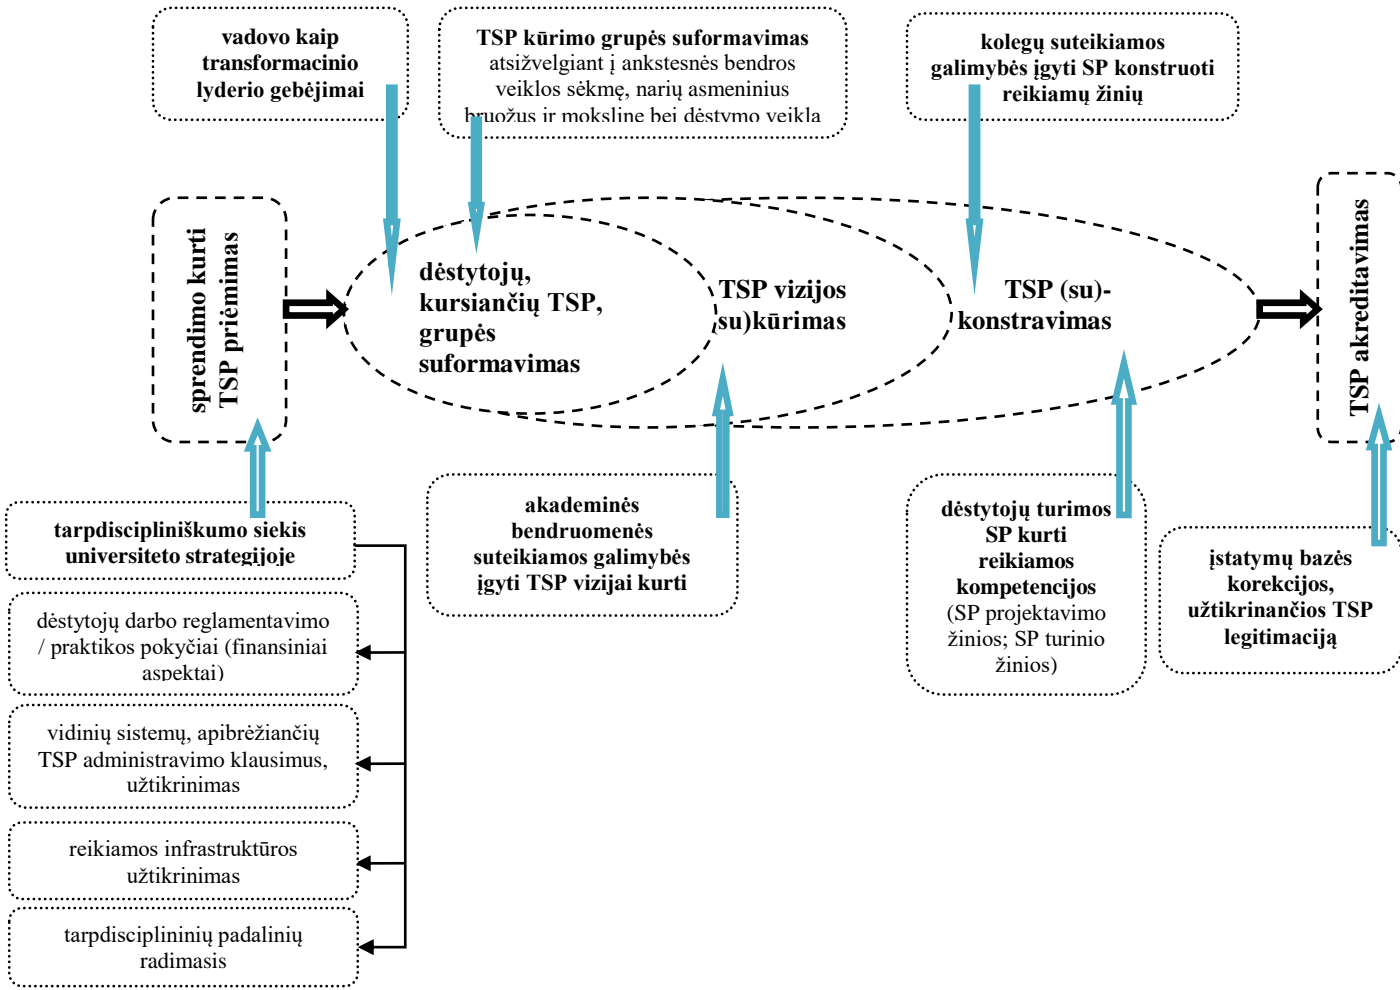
vadovo kaip transformacinio lyderio gebėjimai

TSP kūrimo grupės suformavimas atsižvelgiant į ankstesnės bendros veiklos sėkmę, narių asmeninius bruožus ir mokslinę bei dėstymo veiklą

kolegų suteikiamos galimybės įgyti SP konstruoti reikiamų žinių

sprendimo kurti TSP priėmimas

dėstytojų, kursiančių TSP, grupės suformavimas

TSP vizijos (su)kūrimas

TSP (su)-konstravimas

TSP akreditavimas

tarpdiscipliniškumo siekis universiteto strategijoje

dėstytojų darbo reglamentavimo / praktikos pokyčiai (finansiniai aspektai)

vidinių sistemų, apibrėžiančių TSP administravimo klausimus, užtikrinimas

reikiamos infrastruktūros užtikrinimas

tarpdisciplininių padalinių radimasis

akademinės bendruomenės suteikiamos galimybės įgyti TSP vizijai kurti

dėstytojų turimos SP kurti reikiamos kompetencijos (SP projektavimo žinios; SP turinio žinios)

įstatymų bazės korekcijos, užtikrinančios TSP legitimaciją